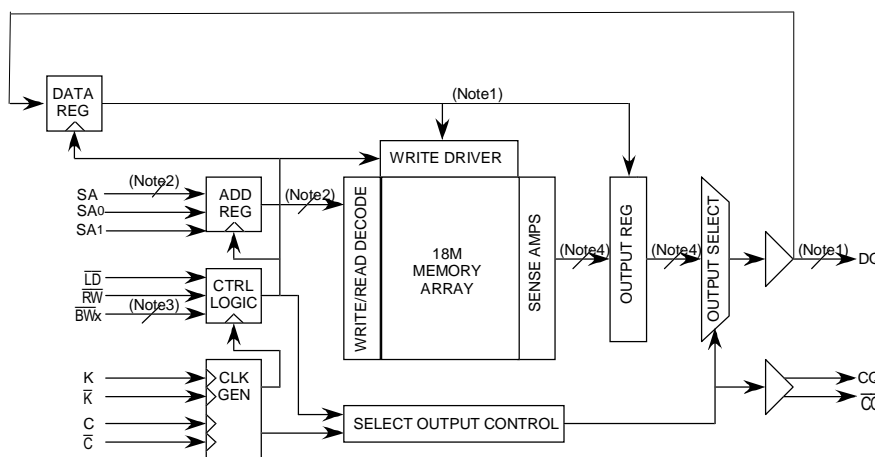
DATA REG

(Note1)

WRITE DRIVER

SA
SA0
SA1
(Note2)
ADD REG
(Note2)

WRITE/READ DECODE

18M MEMORY ARRAY

SENSE AMPS

(Note4)

OUTPUT REG

(Note4)

OUTPUT SELECT

(Note1)
DQ

$\overline{LD}$
$R/\overline{W}$
$\overline{BW}x$
(Note3)
CTRL LOGIC

K
$\overline{K}$
C
$\overline{C}$
CLK GEN

SELECT OUTPUT CONTROL

CQ
$\overline{CQ}$